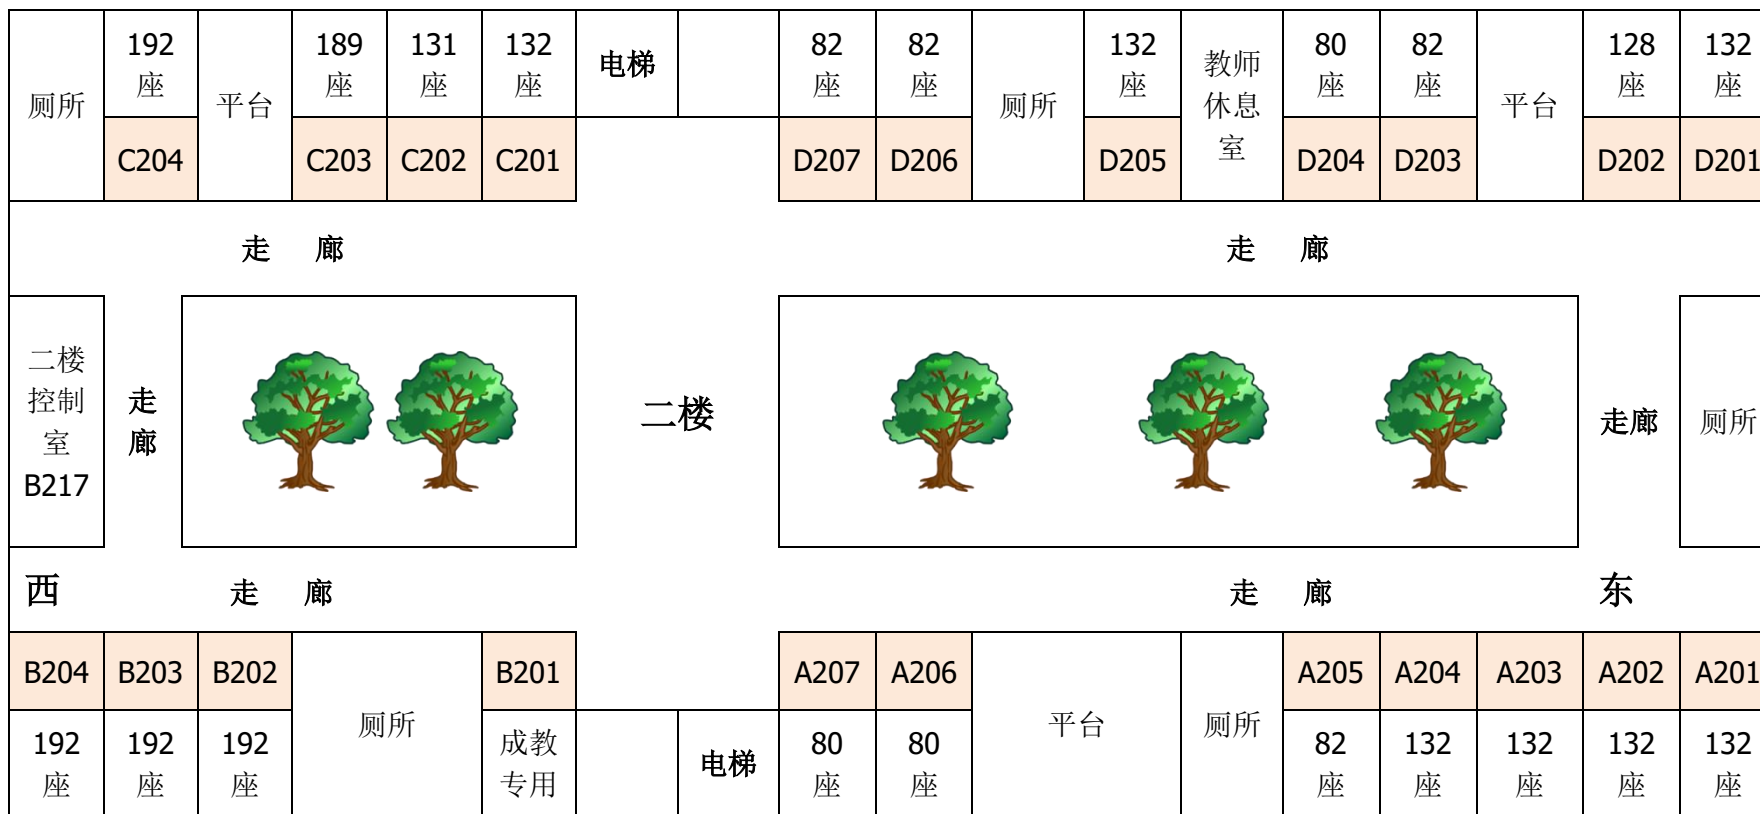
| 厕所 | 192座 | 平台 | 189座 | 131座 | 132座 | 电梯 | | 82座 | 82座 | 厕所 | 132座 | 教师休息室 | 80座 | 82座 | 平台 | 128座 | 132座 |
|---|---|---|---|---|---|---|---|---|---|---|---|---|---|---|---|---|---|
| | C204 | | C203 | C202 | C201 | | | D207 | D206 | | D205 | | D204 | D203 | | D202 | D201 |

走 廊

走 廊

二楼控制室B217

走廊

二楼

走廊

厕所

西

走 廊

走 廊

东

| B204 | B203 | B202 | 厕所 | B201 | | | A207 | A206 | 平台 | 厕所 | A205 | A204 | A203 | A202 | A201 |
|---|---|---|---|---|---|---|---|---|---|---|---|---|---|---|---|
| 192座 | 192座 | 192座 | | 成教专用 | | 电梯 | 80座 | 80座 | | | 82座 | 132座 | 132座 | 132座 | 132座 |